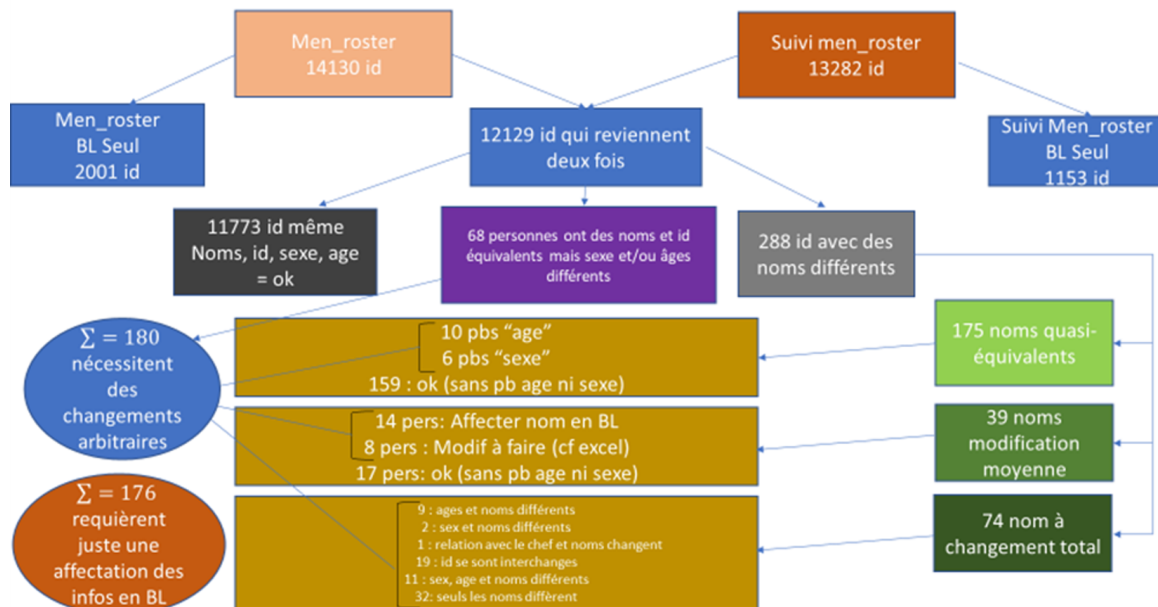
Men_roster
14130 id

Suivi men_roster
13282 id

Men_roster
BL Seul
2001 id

12129 id qui reviennent deux fois

Suivi Men_roster
BL Seul
1153 id

11773 id même
Noms, id, sexe, age
= ok

68 personnes ont des noms et id équivalents mais sexe et/ou âges différents

288 id avec des noms différents

$\sum = 180$
nécessitent des changements arbitraires

10 pbs "age"
6 pbs "sexe"
159 : ok (sans pb age ni sexe)

175 noms quasi-équivalents

14 pers: Affecter nom en BL
8 pers : Modif à faire (cf excel)
17 pers: ok (sans pb age ni sexe)

39 noms modification moyenne

$\sum = 176$
requièrent juste une affectation des infos en BL

9 : ages et noms différents
2 : sex et noms différents
1 : relation avec le chef et noms changent
19 : id se sont interchangés
11 : sex, age et noms différents
32: seuls les noms diffèrent

74 nom à changement total